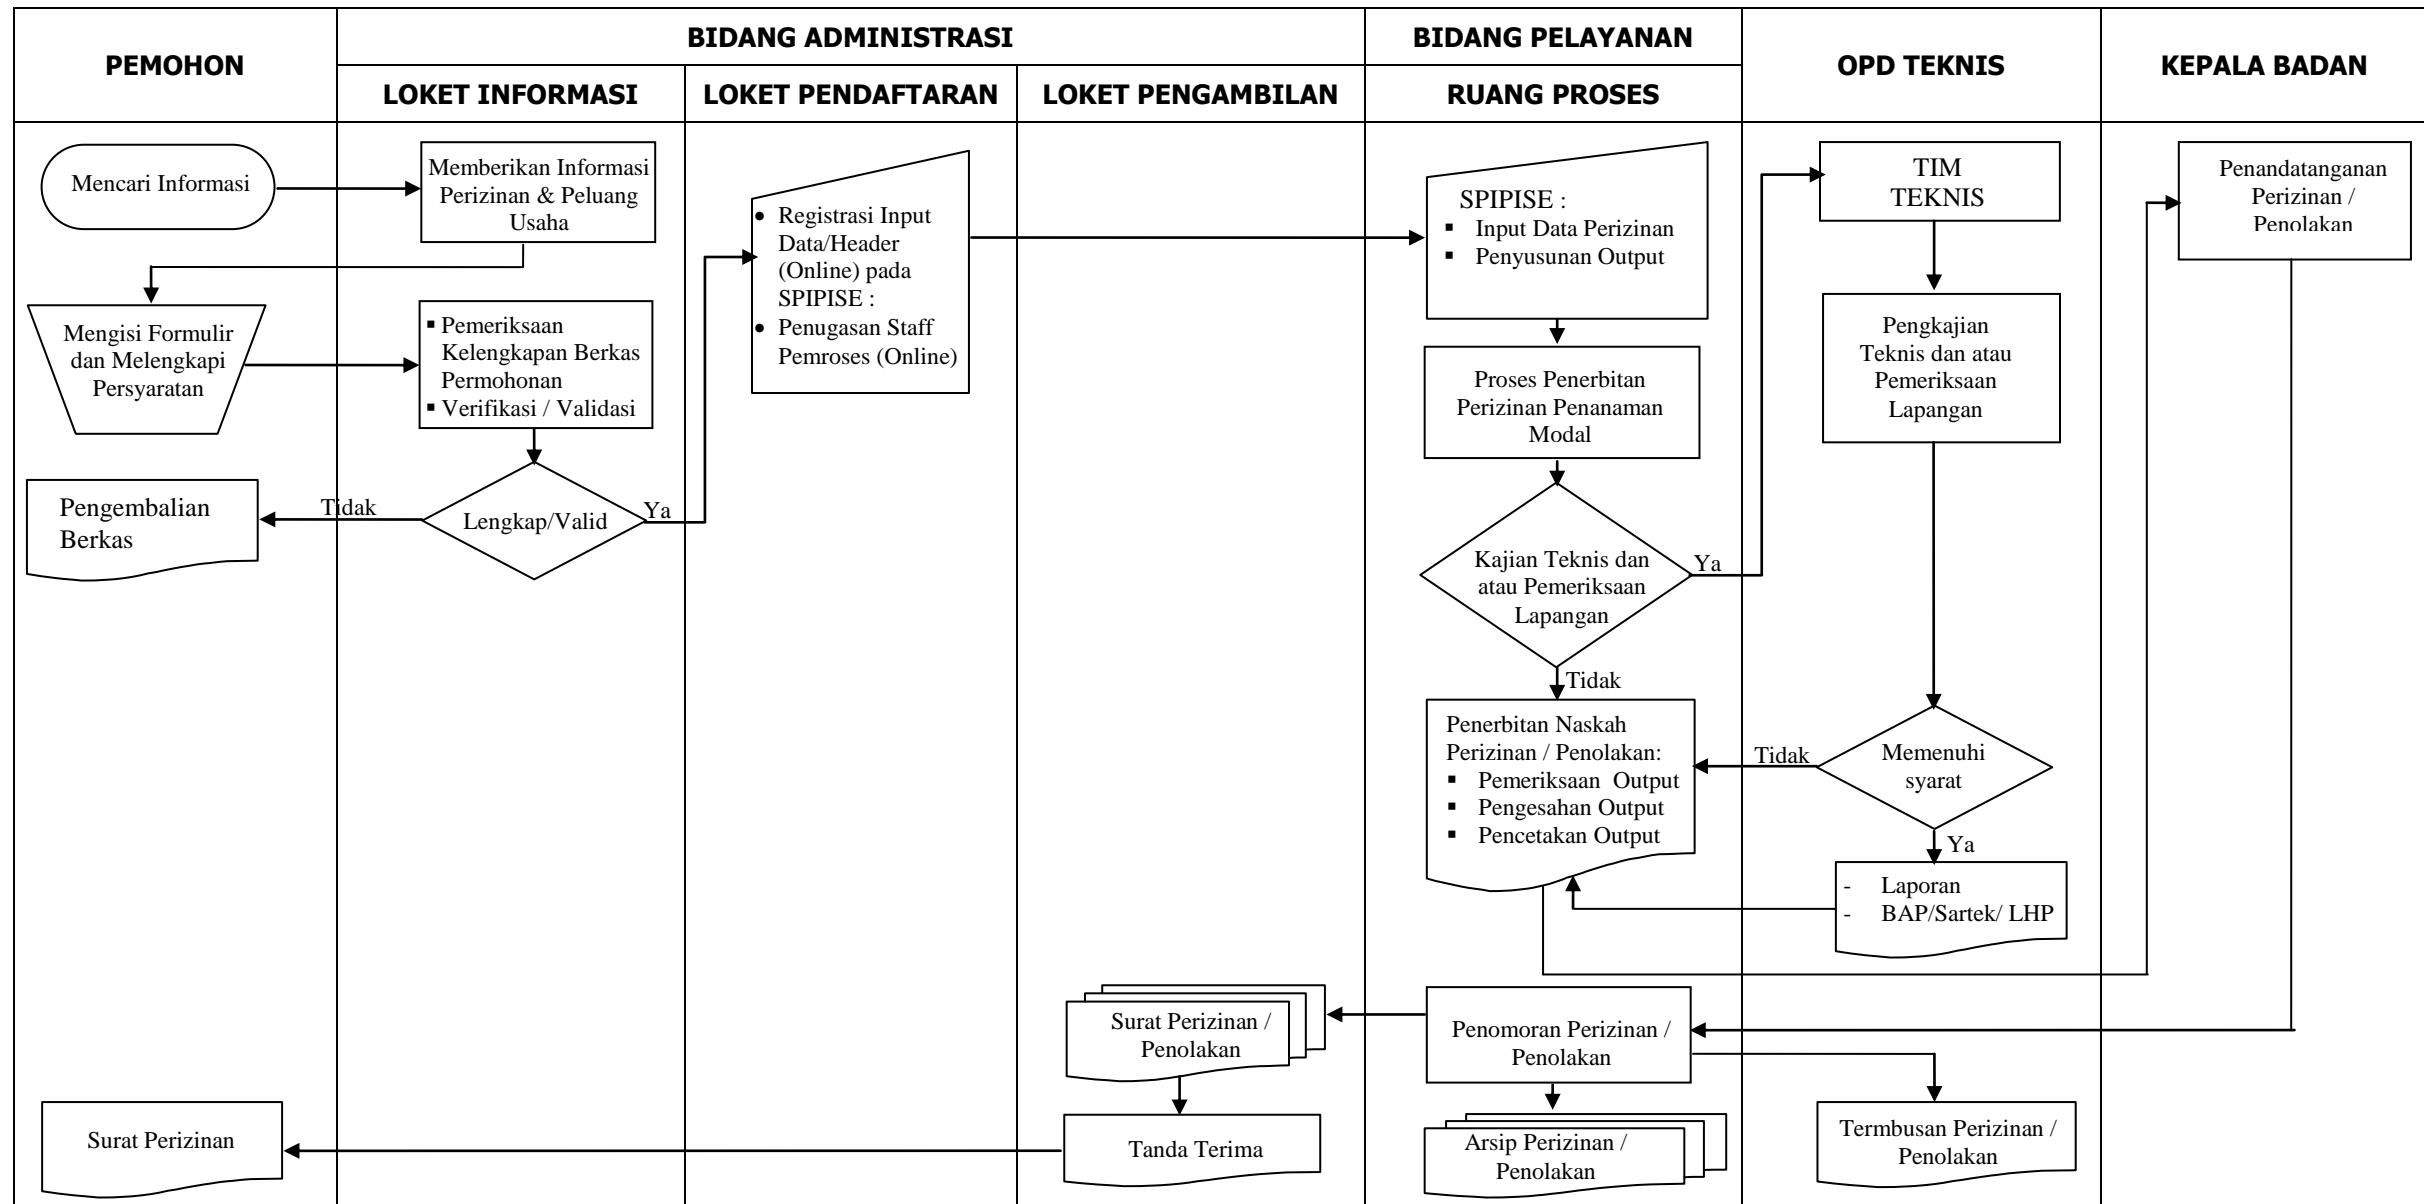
| PEMOHON | BIDANG ADMINISTRASI | | | BIDANG PELAYANAN | OPD TEKNIS | KEPALA BADAN |
|---|---|---|---|---|---|---|
| | LOKET INFORMASI | LOKET PENDAFTARAN | LOKET PENGAMBILAN | RUANG PROSES | | |

Mencari Informasi

Memberikan Informasi Perizinan & Peluang Usaha

Mengisi Formulir dan Melengkapi Persyaratan

- Pemeriksaan Kelengkapan Berkas Permohonan
- Verifikasi / Validasi

Lengkap/Valid

Tidak

Ya

Pengembalian Berkas

- Registrasi Input Data/Header (Online) pada SPIPISE :
- Penugasan Staff Pemroses (Online)

SPIPISE :
- Input Data Perizinan
- Penyusunan Output

Proses Penerbitan Perizinan Penanaman Modal

Kajian Teknis dan atau Pemeriksaan Lapangan

Ya

Tidak

Penerbitan Naskah Perizinan / Penolakan:
- Pemeriksaan Output
- Pengesahan Output
- Pencetakan Output

TIM TEKNIS

Pengkajian Teknis dan atau Pemeriksaan Lapangan

Memenuhi syarat

Tidak

Ya

- Laporan
- BAP/Sartek/ LHP

Penandatanganan Perizinan / Penolakan

Penomoran Perizinan / Penolakan

Surat Perizinan / Penolakan

Tanda Terima

Surat Perizinan

Arsip Perizinan / Penolakan

Termbusan Perizinan / Penolakan